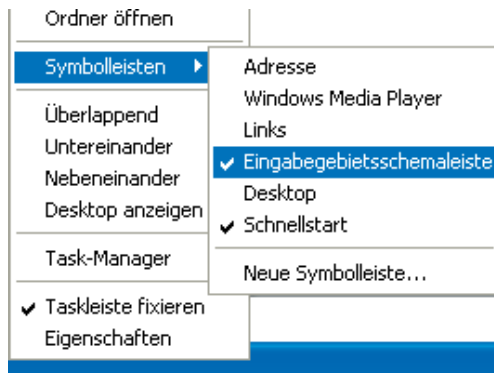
Ordner öffnen
Symbolleisten
Überlappend
Untereinander
Nebeneinander
Desktop anzeigen
Task-Manager
✔ Taskleiste fixieren
Eigenschaften

Adresse
Windows Media Player
Links
✔ Eingabegebietsschemaleiste
Desktop
✔ Schnellstart
Neue Symbolleiste...